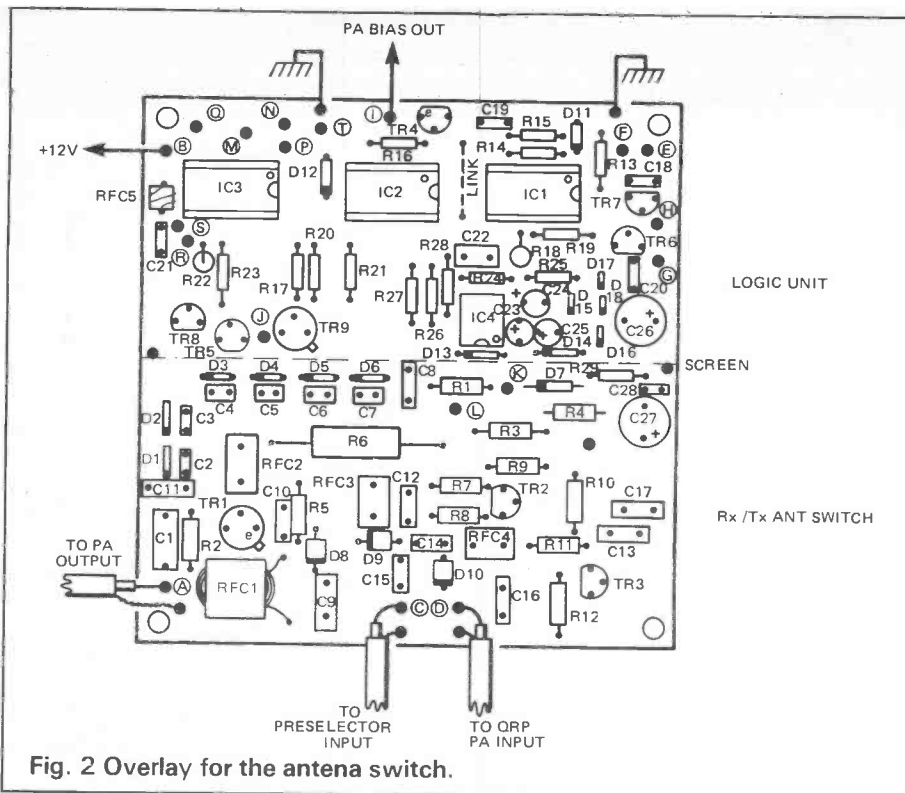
PA BIAS OUT

+12V

Ⓠ Ⓝ Ⓣ Ⓘ Ⓑ Ⓜ Ⓟ Ⓕ Ⓔ Ⓗ Ⓢ Ⓡ Ⓙ Ⓖ Ⓚ Ⓛ Ⓐ Ⓒ Ⓓ

TR4 R16 C19 R15 D11 R14 R13 C18 TR7 D12 IC3 IC2 IC1 LINK RFC5 TR6 C21 R20 R21 R28 C22 R18 R19 R22 R23 R24 R25 D17 C20 R17 R27 C24 D18 R26 IC4 C23 D15 C26 TR8 TR9 C25 D14 TR5 D13 D16 e

LOGIC UNIT

D3 D4 D5 D6 C8 R1 D7 R29 C28 SCREEN C4 C5 C6 C7 R4 C27 D2 C3 R6 R3 D1 C2 RFC2 C11 R9 RFC3 C12 R7 TR2 R10 C17 TR1 C10 R5 R8 C1 R2 e C14 RFC4 R11 C13 D8 D9 RFC1 C15 D10 C16 TR3 C9 R12

Rx /Tx ANT SWITCH

TO PA OUTPUT

TO PRESELECTOR INPUT

TO QRP PA INPUT

Fig. 2 Overlay for the antena switch.